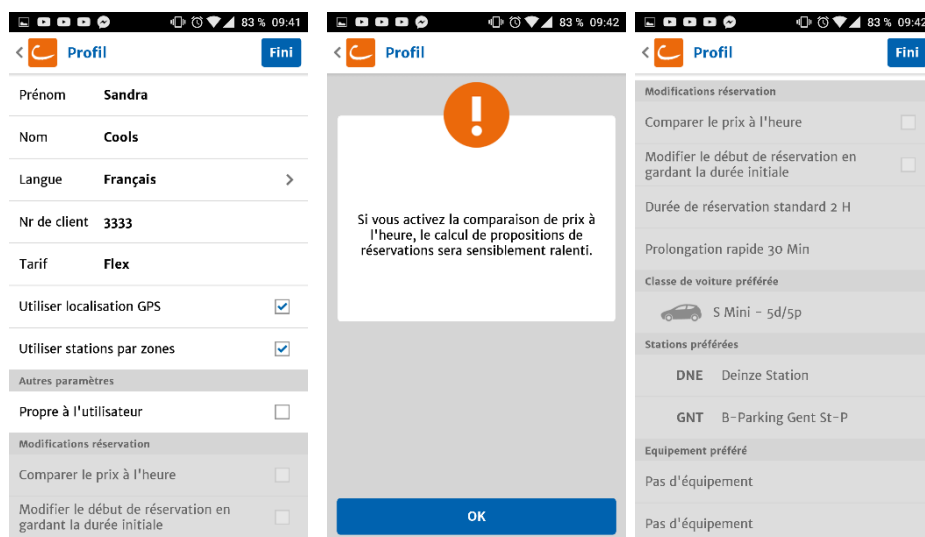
83 % 09:41

Profil

Fini

Prénom Sandra

Nom Cools

Langue Français

Nr de client 3333

Tarif Flex

Utiliser localisation GPS

Utiliser stations par zones

Autres paramètres

Propre à l'utilisateur

Modifications réservation

Comparer le prix à l'heure

Modifier le début de réservation en gardant la durée initiale

83 % 09:42

Profil

Si vous activez la comparaison de prix à l'heure, le calcul de propositions de réservations sera sensiblement ralenti.

OK

83 % 09:42

Profil

Fini

Modifications réservation

Comparer le prix à l'heure

Modifier le début de réservation en gardant la durée initiale

Durée de réservation standard 2 H

Prolongation rapide 30 Min

Classe de voiture préférée

S Mini - 5d/5p

Stations préférées

DNE Deinze Station

GNT B-Parking Gent St-P

Equipement préféré

Pas d'équipement

Pas d'équipement